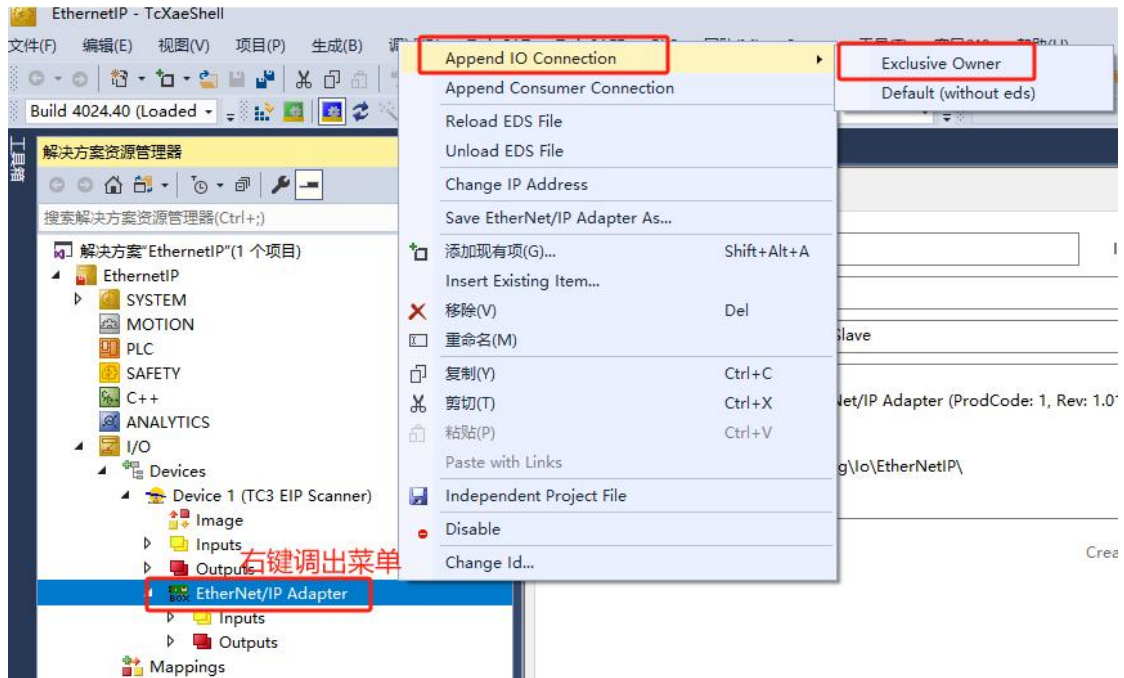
EthernetIP - TcXaeShell

文件(F) 编辑(E) 视图(V) 项目(P) 生成(B) 调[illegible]

Build 4024.40 (Loaded

工具箱

解决方案资源管理器

搜索解决方案资源管理器(Ctrl+;)

解决方案"EthernetIP"(1 个项目)
EthernetIP
SYSTEM
MOTION
PLC
SAFETY
C++
ANALYTICS
I/O
Devices
Device 1 (TC3 EIP Scanner)
Image
Inputs
Outputs
EtherNet/IP Adapter
Inputs
Outputs
Mappings

右键调出菜单

Append IO Connection
Append Consumer Connection
Reload EDS File
Unload EDS File
Change IP Address
Save EtherNet/IP Adapter As...
添加现有项(G)... Shift+Alt+A
Insert Existing Item...
移除(V) Del
重命名(M)
复制(Y) Ctrl+C
剪切(T) Ctrl+X
粘贴(P) Ctrl+V
Paste with Links
Independent Project File
Disable
Change Id...

Exclusive Owner
Default (without eds)

Slave
Net/IP Adapter (ProdCode: 1, Rev: 1.0
g\Io\EtherNetIP\
Crea